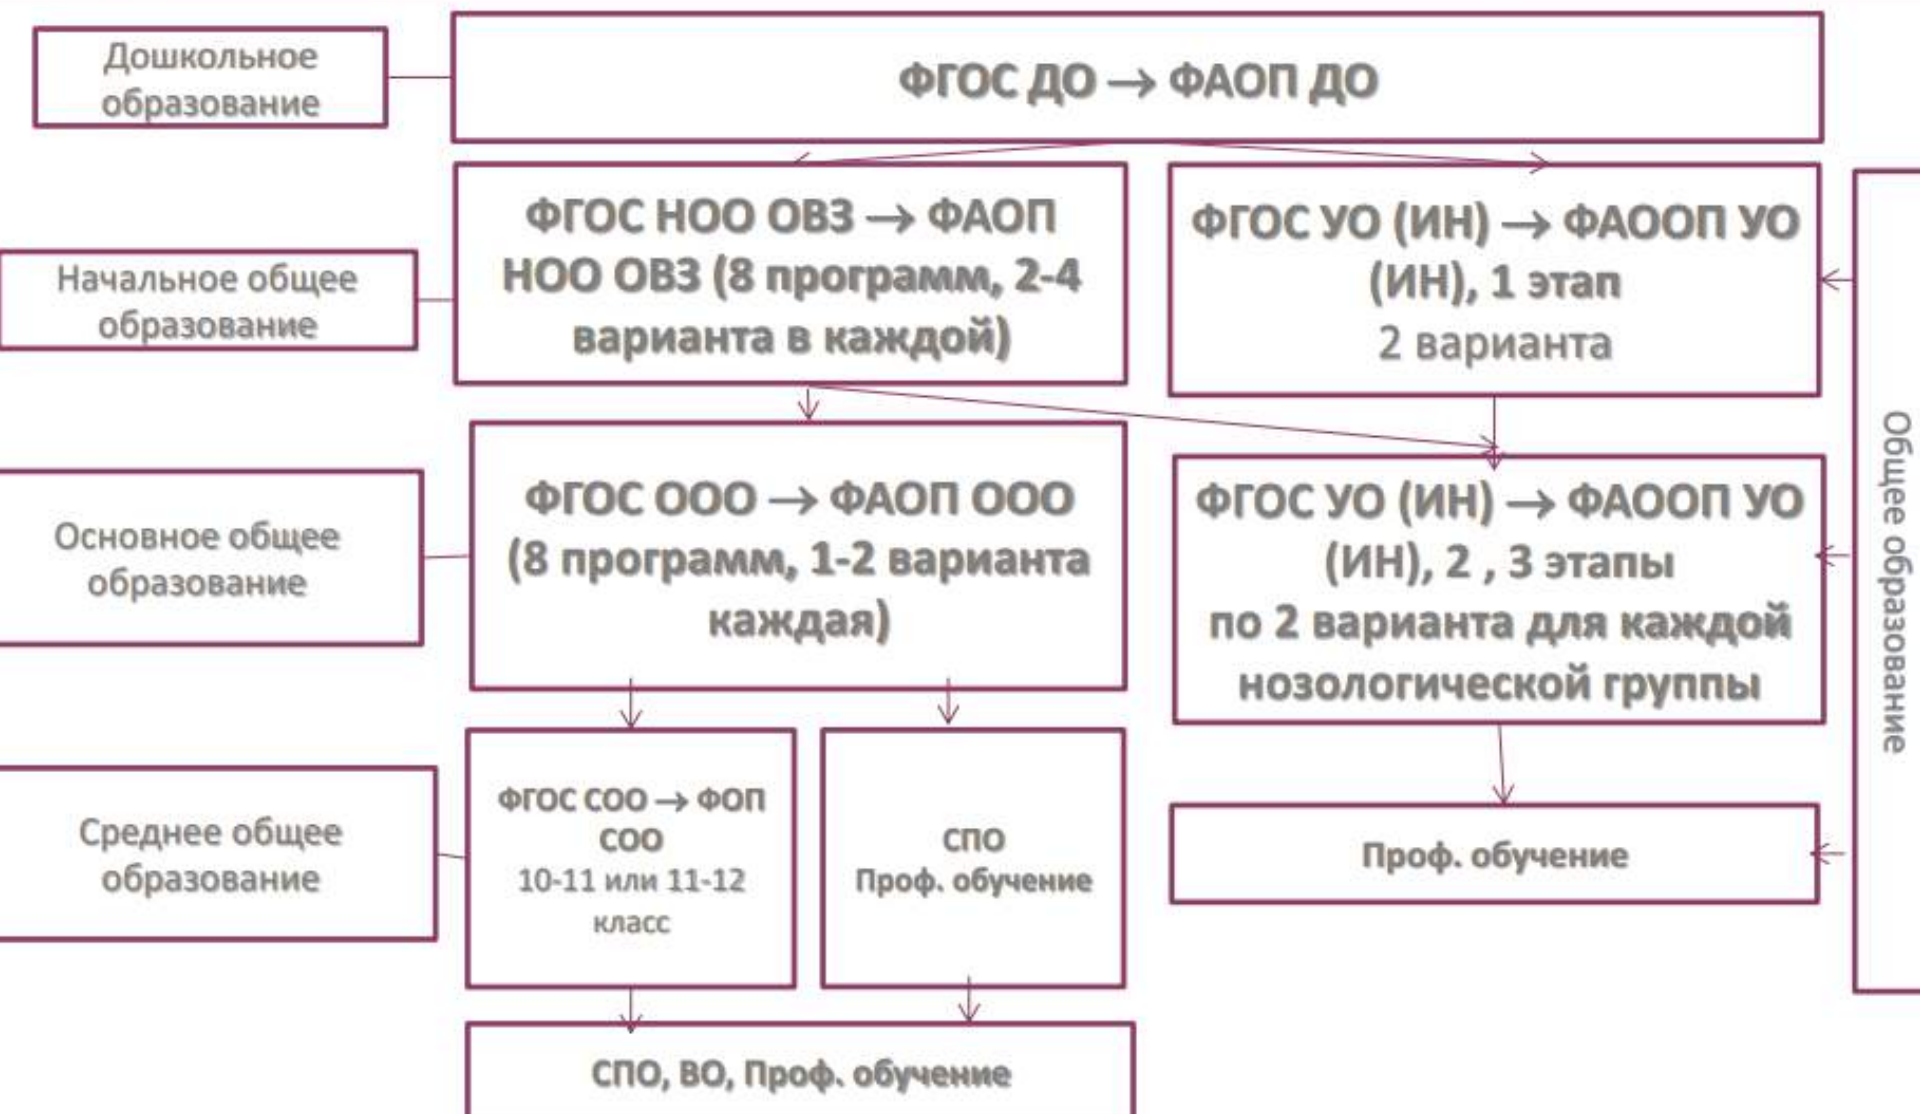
Дошкольное образование

ФГОС ДО → ФАОП ДО

Начальное общее образование

ФГОС НОО ОВЗ → ФАОП НОО ОВЗ (8 программ, 2-4 варианта в каждой)

ФГОС УО (ИН) → ФАООП УО (ИН), 1 этап
2 варианта

Основное общее образование

ФГОС ООО → ФАОП ООО (8 программ, 1-2 варианта каждая)

ФГОС УО (ИН) → ФАООП УО (ИН), 2 , 3 этапы
по 2 варианта для каждой нозологической группы

Среднее общее образование

ФГОС СОО → ФОП СОО
10-11 или 11-12 класс

СПО
Проф. обучение

Проф. обучение

СПО, ВО, Проф. обучение

Общее образование